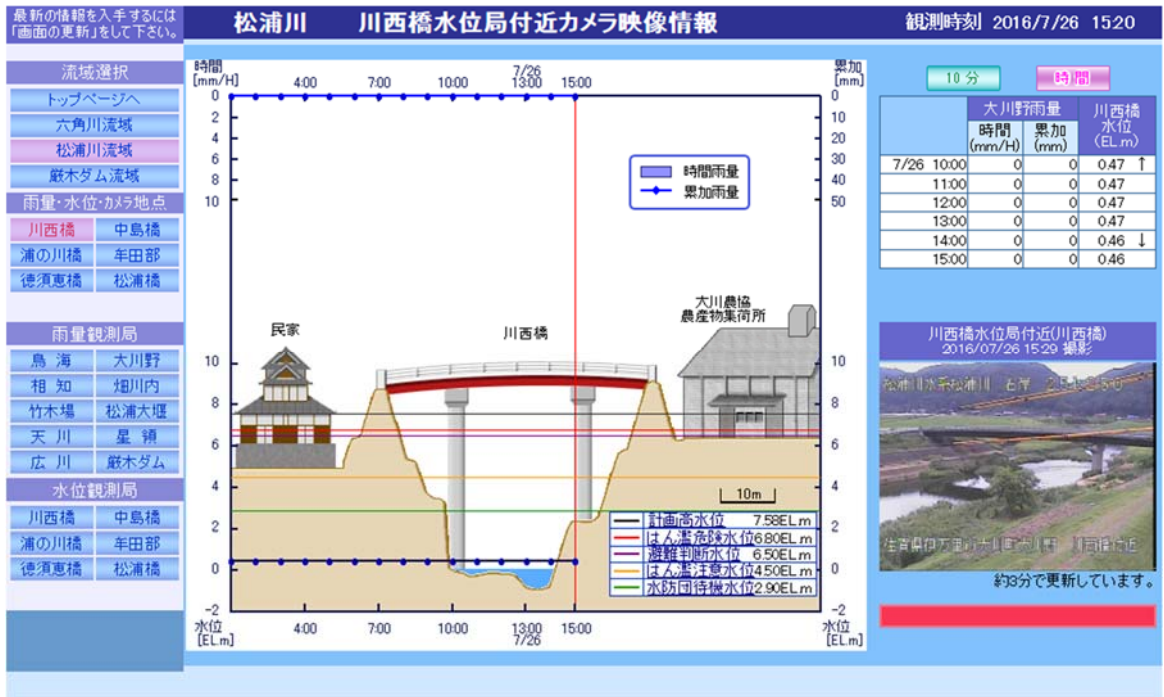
最新の情報を入手するには「画面の更新」をして下さい。

松浦川　川西橋水位局付近カメラ映像情報

観測時刻 2016/7/26 15:20

流域選択
トップページへ
六角川流域
松浦川流域
厳木ダム流域
雨量・水位・カメラ地点
川西橋
中島橋
浦の川橋
牟田部
徳須恵橋
松浦橋

雨量観測局
鳥海
大川野
相知
畑川内
竹木場
松浦大堰
天川
星領
広川
厳木ダム
水位観測局
川西橋
中島橋
浦の川橋
牟田部
徳須恵橋
松浦橋

時間 [mm/H]
累加 [mm]
4:00
7:00
10:00
7/26 13:00
15:00
0
2
4
6
8
10
0
10
20
30
40
50

時間雨量
累加雨量

民家
川西橋
大川農協 農産物集荷所

10
8
6
4
2
0
-2
10
8
6
4
2
0
-2

10m

| | |
|---|---|
| 計画高水位 | 7.58EL.m |
| はん濫危険水位 | 6.80EL.m |
| 避難判断水位 | 6.50EL.m |
| はん濫注意水位 | 4.50EL.m |
| 水防団待機水位 | 2.90EL.m |

水位 [EL.m]
4:00
7:00
10:00
13:00 7/26
15:00
水位 [EL.m]

10分
時間

| | 大川野雨量 時間 (mm/H) | 大川野雨量 累加 (mm) | 川西橋水位 (EL.m) |
|---|---|---|---|
| 7/26 10:00 | 0 | 0 | 0.47 ↑ |
| 11:00 | 0 | 0 | 0.47 |
| 12:00 | 0 | 0 | 0.47 |
| 13:00 | 0 | 0 | 0.47 |
| 14:00 | 0 | 0 | 0.46 ↓ |
| 15:00 | 0 | 0 | 0.46 |

川西橋水位局付近(川西橋)
2016/07/26 15:29 撮影

松浦川水系松浦川 右岸 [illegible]
佐賀県伊万里市大川町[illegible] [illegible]付近

約3分で更新しています。